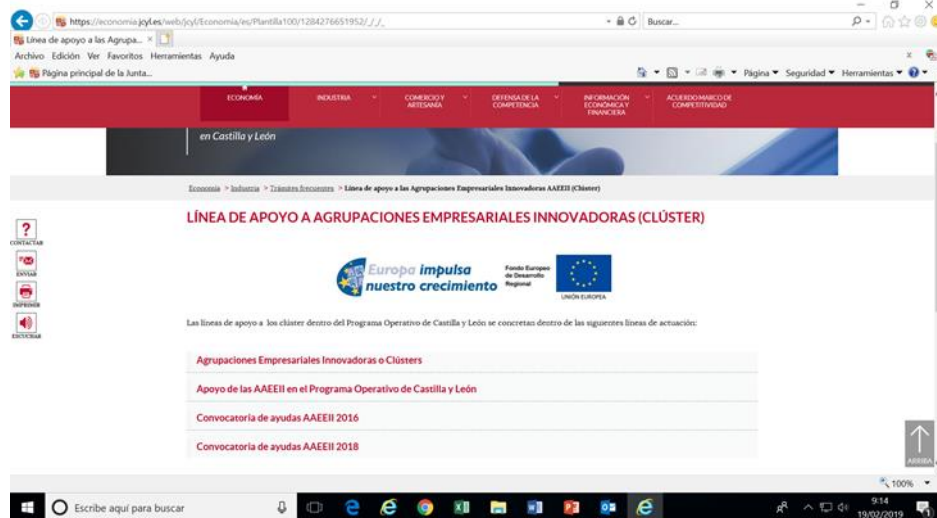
https://economia.jcyl.es/web/jcyl/Economia/es/Plantilla100/1284276651952/_/_/_

Buscar...

Línea de apoyo a las Agrupa... ×

Archivo Edición Ver Favoritos Herramientas Ayuda

Página principal de la Junta...

Página ▾ Seguridad ▾ Herramientas ▾

ECONOMÍA

INDUSTRIA

COMERCIO Y ARTESANÍA

DEFENSA DE LA COMPETENCIA

INFORMACIÓN ECONÓMICA Y FINANCIERA

ACUERDO MARCO DE COMPETITIVIDAD

en Castilla y León

Economía > Industria > Trámites frecuentes > Línea de apoyo a las Agrupaciones Empresariales Innovadoras AAEEII (Clúster)

CONTACTAR

ENVIAR

IMPRIMIR

ESCUCHAR

LÍNEA DE APOYO A AGRUPACIONES EMPRESARIALES INNOVADORAS (CLÚSTER)

Europa impulsa nuestro crecimiento

Fondo Europeo de Desarrollo Regional

UNIÓN EUROPEA

Las líneas de apoyo a los clúster dentro del Programa Operativo de Castilla y León se concretan dentro de las siguientes líneas de actuación:

Agrupaciones Empresariales Innovadoras o Clústers

Apoyo de las AAEEII en el Programa Operativo de Castilla y León

Convocatoria de ayudas AAEEII 2016

Convocatoria de ayudas AAEEII 2018

ARRIBA

100%

Escribe aquí para buscar

9:14
19/02/2019